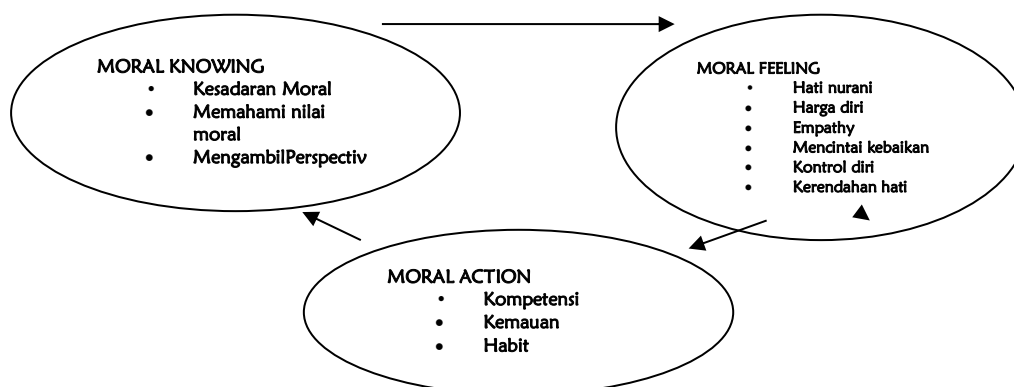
MORAL KNOWING
- Kesadaran Moral
- Memahami nilai moral
- MengambilPerspectiv

MORAL FEELING
- Hati nurani
- Harga diri
- Empathy
- Mencintai kebaikan
- Kontrol diri
- Kerendahan hati

MORAL ACTION
- Kompetensi
- Kemauan
- Habit